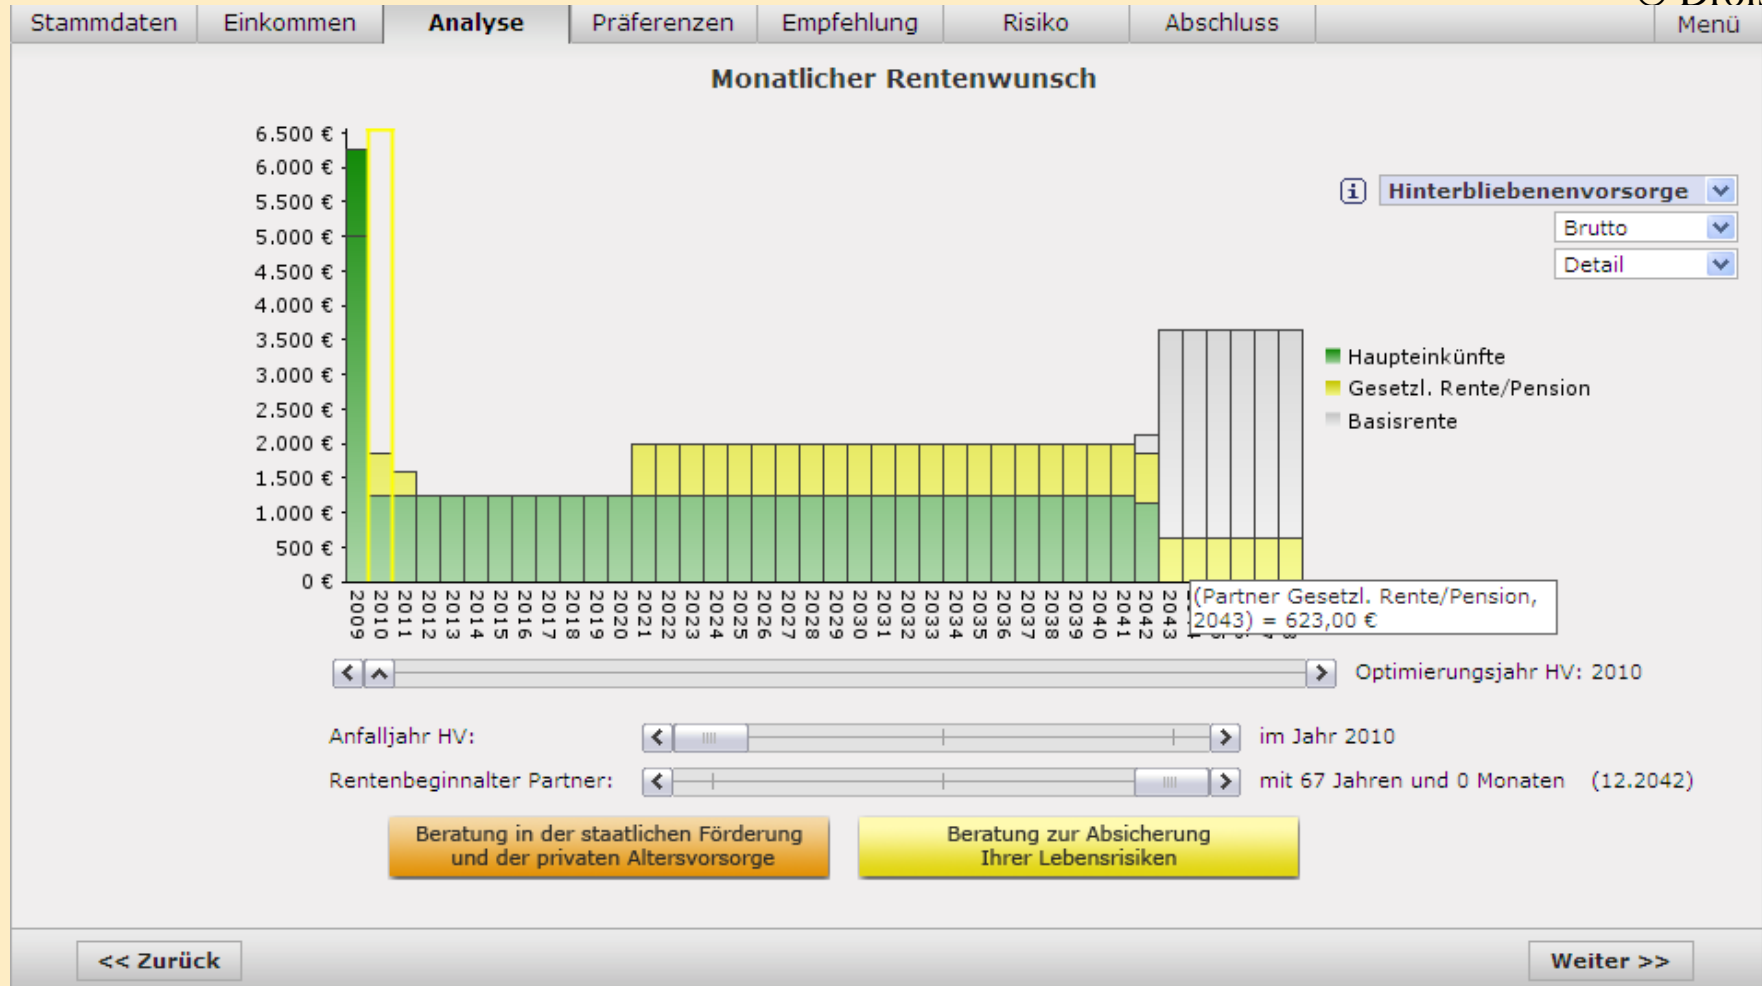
Stammdaten | Einkommen | Analyse | Präferenzen | Empfehlung | Risiko | Abschluss | Menü

Monatlicher Rentenwunsch

6.500 €
6.000 €
5.500 €
5.000 €
4.500 €
4.000 €
3.500 €
3.000 €
2.500 €
2.000 €
1.500 €
1.000 €
500 €
0 €

2009 2010 2011 2012 2013 2014 2015 2016 2017 2018 2019 2020 2021 2022 2023 2024 2025 2026 2027 2028 2029 2030 2031 2032 2033 2034 2035 2036 2037 2038 2039 2040 2041 2042 2043

Hinterbliebenenvorsorge
Brutto
Detail

Haupteinkünfte
Gesetzl. Rente/Pension
Basisrente

(Partner Gesetzl. Rente/Pension, 2043) = 623,00 €

Optimierungsjahr HV: 2010

Anfalljahr HV: im Jahr 2010

Rentenbeginnalter Partner: mit 67 Jahren und 0 Monaten (12.2042)

Beratung in der staatlichen Förderung und der privaten Altersvorsorge

Beratung zur Absicherung Ihrer Lebensrisiken

<< Zurück

Weiter >>